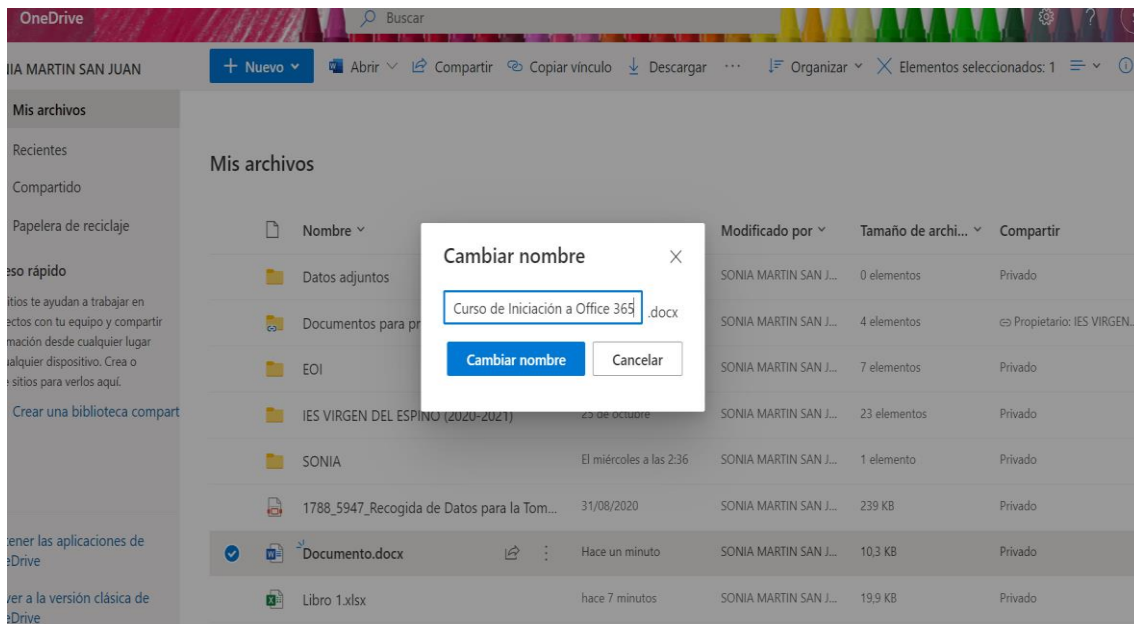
OneDrive

Buscar

IA MARTIN SAN JUAN

+ Nuevo

Abrir Compartir Copiar vínculo Descargar ··· Organizar Elementos seleccionados: 1

Mis archivos

Recientes

Compartido

Papelera de reciclaje

eso rápido

itios te ayudan a trabajar en ectos con tu equipo y compartir mación desde cualquier lugar alquier dispositivo. Crea o sitios para verlos aquí.

Crear una biblioteca compart

ener las aplicaciones de eDrive

ver a la versión clásica de eDrive

Mis archivos

| | Nombre | Modificado | Modificado por | Tamaño de archi... | Compartir |
|---|---|---|---|---|---|
| | Datos adjuntos | | SONIA MARTIN SAN J... | 0 elementos | Privado |
| | Documentos para pr | | SONIA MARTIN SAN J... | 4 elementos | Propietario: IES VIRGEN... |
| | EOI | | SONIA MARTIN SAN J... | 7 elementos | Privado |
| | IES VIRGEN DEL ESPINO (2020-2021) | 25 de octubre | SONIA MARTIN SAN J... | 23 elementos | Privado |
| | SONIA | El miércoles a las 2:36 | SONIA MARTIN SAN J... | 1 elemento | Privado |
| | 1788_5947_Recogida de Datos para la Tom... | 31/08/2020 | SONIA MARTIN SAN J... | 239 KB | Privado |
| | Documento.docx | Hace un minuto | SONIA MARTIN SAN J... | 10,3 KB | Privado |
| | Libro 1.xlsx | hace 7 minutos | SONIA MARTIN SAN J... | 19,9 KB | Privado |

Cambiar nombre

Curso de Iniciación a Office 365 .docx

Cambiar nombre

Cancelar